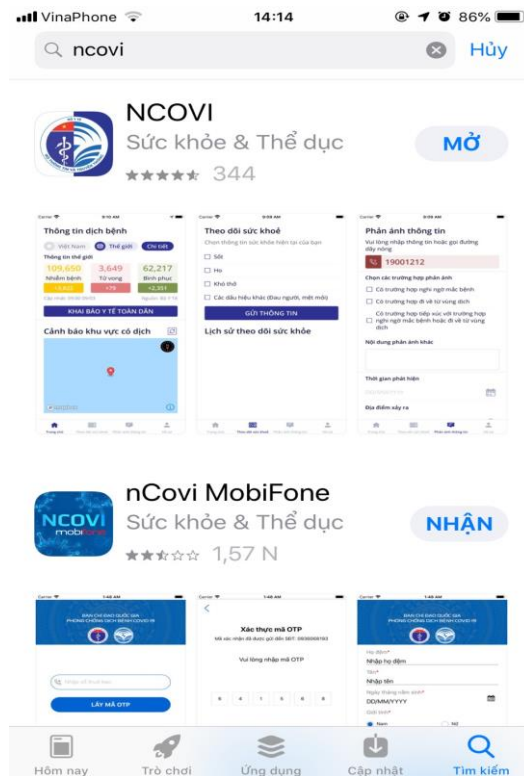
VinaPhone 14:14 86%

ncovi

Hủy

NCOVI

Sức khỏe & Thể dục

344

MỞ

Thông tin dịch bệnh

Việt Nam Thế giới Chi tiết

Thông tin thế giới

109,650 3,649 62,217

Nhiễm bệnh Tử vong Bình phục

KHAI BÁO Y TẾ TOÀN DÂN

Cảnh báo khu vực có dịch

Theo dõi sức khoẻ

Sốt

Ho

Khó thở

Các dấu hiệu khác (Đau người, mệt mỏi)

GỬI THÔNG TIN

Lịch sử theo dõi sức khỏe

Phản ánh thông tin

19001212

Nội dung phản ánh khác

Thời gian phát hiện

Địa điểm xảy ra

nCovi MobiFone

Sức khỏe & Thể dục

1,57 N

NHẬN

NCOVI mobifone

Xác thực mã OTP

Vui lòng nhập mã OTP

LẤY MÃ OTP

Họ đệm

Nhập họ đệm

Tên

Nhập tên

DD/MM/YYYY

Nam

Nữ

Hôm nay

Trò chơi

Ứng dụng

Cập nhật

Tìm kiếm